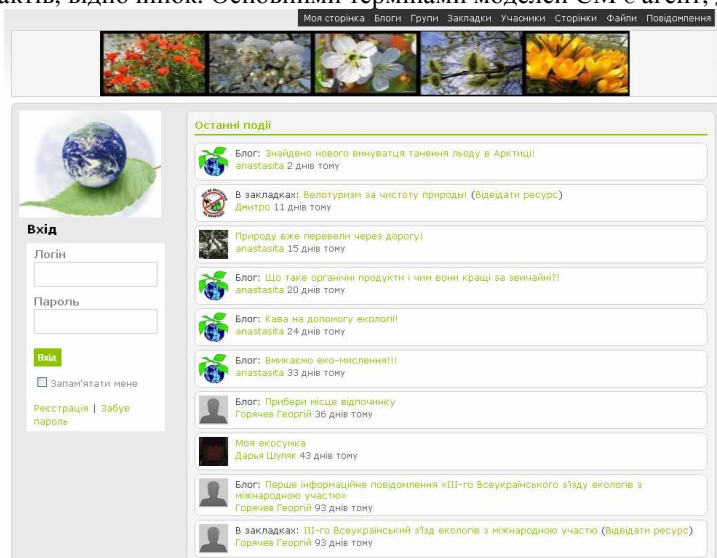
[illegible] відношок. Основними термінами моделей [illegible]

Моя сторінка Блоги Групи Закладки Учасники Сторінки Файли Повідомлення

Вхід

Логін

Пароль

Вхід

Запам'ятати мене

Реєстрація | Забув пароль

Останні події

Блог: Знайдено нового винуватця танення льоду в Арктиці!
anastasita 2 днів тому

В закладках: Велотуризм за чистоту природи! (Відвідати ресурс)
Дмитро 11 днів тому

Природу вже перевели через дорогу!
anastasita 15 днів тому

Блог: Що таке органічні продукти і чим вони кращі за звичайні?!
anastasita 20 днів тому

Блог: Кава на допомогу екології!
anastasita 24 днів тому

Блог: Вмикаємо еко-мислення!!!
anastasita 33 днів тому

Блог: Прибери місце відпочинку
Горячев Георгій 36 днів тому

Моя екосумка
Дарья Шуляк 43 днів тому

Блог: Перше інформаційне повідомлення «III-го Всеукраїнського з'їзду екологів з міжнародною участю»
Горячев Георгій 93 днів тому

В закладках: III-го Всеукраїнський з'їзд екологів з міжнародною участю (Відвідати ресурс)
Горячев Георгій 93 днів тому